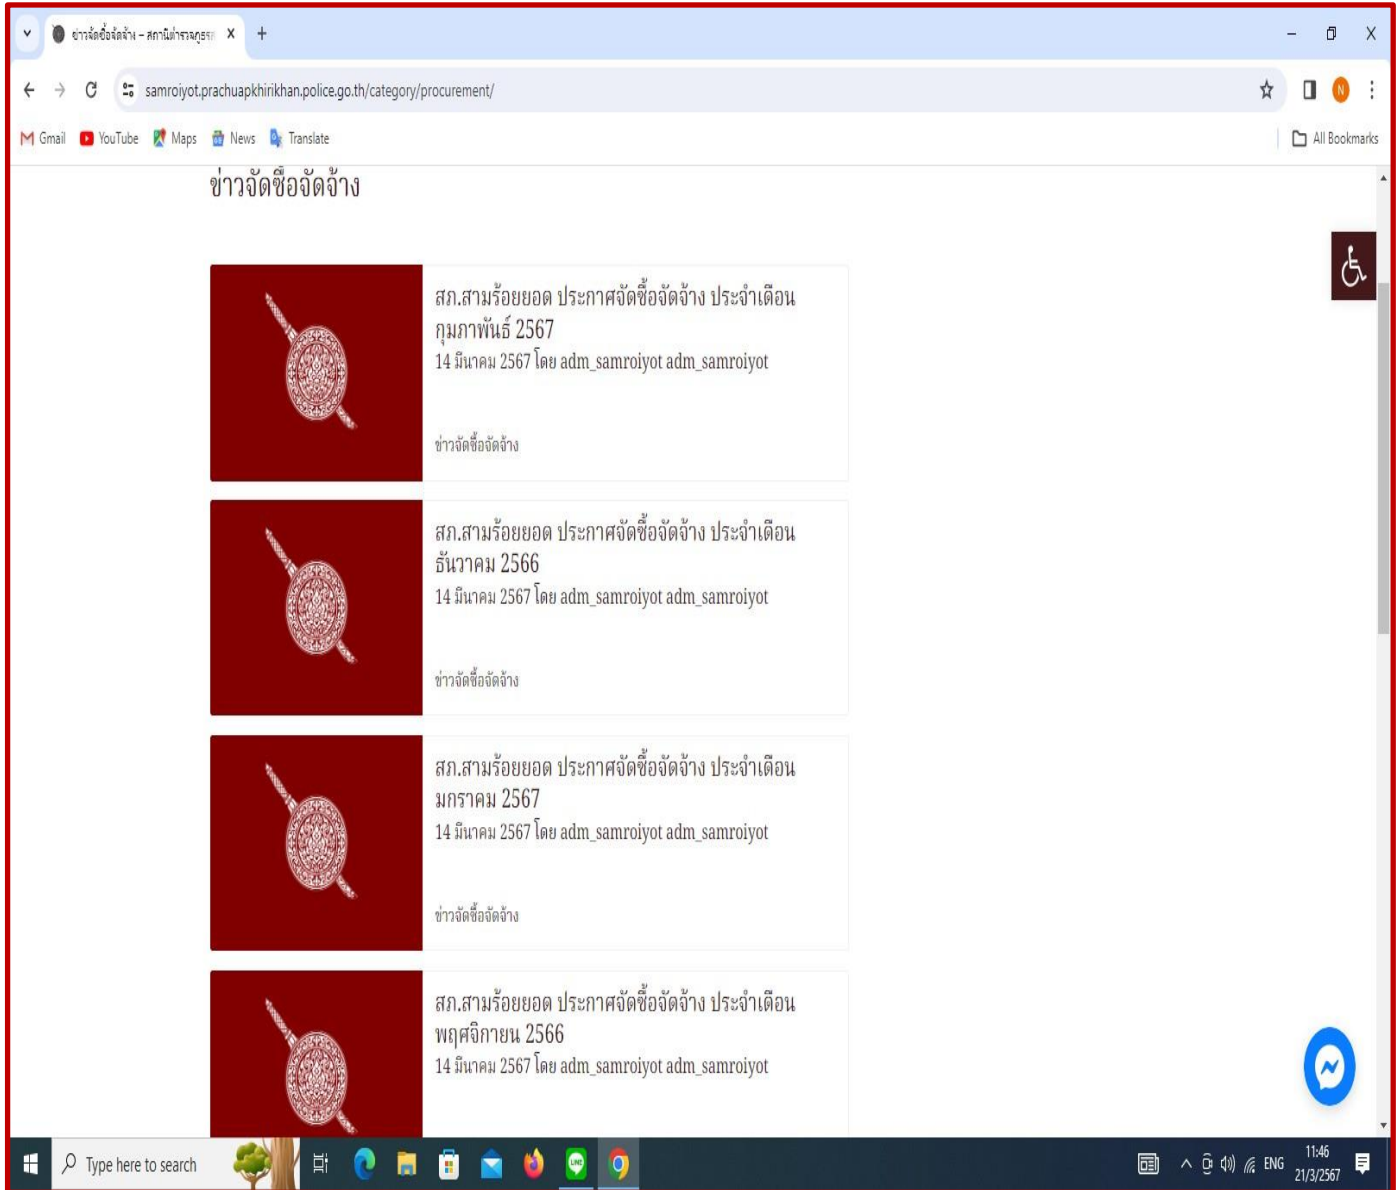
ข่าวจัดซื้อจัดจ้าง – สถานีตำรวจภูธร X +

samroiyot.prachuapkhirikhan.police.go.th/category/procurement/

Gmail YouTube Maps News Translate All Bookmarks

ข่าวจัดซื้อจัดจ้าง

สภ.สามร้อยยอด ประกาศจัดซื้อจัดจ้าง ประจำเดือน กุมภาพันธ์ 2567
14 มีนาคม 2567 โดย adm_samroiyot adm_samroiyot

ข่าวจัดซื้อจัดจ้าง

สภ.สามร้อยยอด ประกาศจัดซื้อจัดจ้าง ประจำเดือน ธันวาคม 2566
14 มีนาคม 2567 โดย adm_samroiyot adm_samroiyot

ข่าวจัดซื้อจัดจ้าง

สภ.สามร้อยยอด ประกาศจัดซื้อจัดจ้าง ประจำเดือน มกราคม 2567
14 มีนาคม 2567 โดย adm_samroiyot adm_samroiyot

ข่าวจัดซื้อจัดจ้าง

สภ.สามร้อยยอด ประกาศจัดซื้อจัดจ้าง ประจำเดือน พฤศจิกายน 2566
14 มีนาคม 2567 โดย adm_samroiyot adm_samroiyot

Type here to search

ENG 11:46 21/3/2567